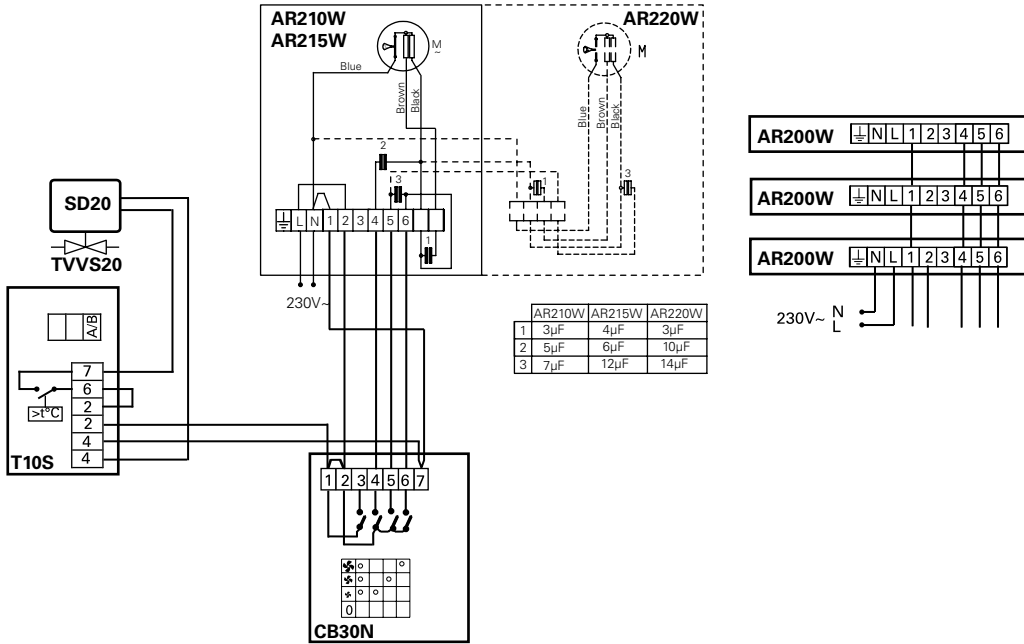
AR210W
AR215W

M

Blue

Brown
Black

AR220W

M

Blue
Brown
Black

2

3

3

1

⏚ L N 1 2 3 4 5 6

230V~

| | AR210W | AR215W | AR220W |
|---|---|---|---|
| 1 | 3μF | 4μF | 3μF |
| 2 | 5μF | 6μF | 10μF |
| 3 | 7μF | 12μF | 14μF |

AR200W ⏚ N L 1 2 3 4 5 6

AR200W ⏚ N L 1 2 3 4 5 6

AR200W ⏚ N L 1 2 3 4 5 6

230V~ N
L

SD20

TVVS20

A/B

7
6
2
2
4
4

>t°C

T10S

1 2 3 4 5 6 7

0

CB30N